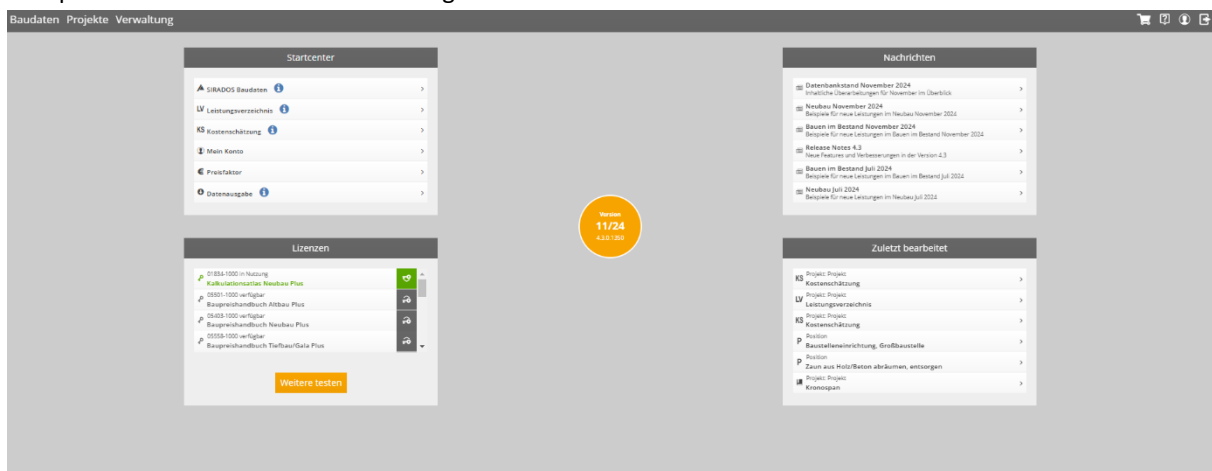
Baudaten Projekte Verwaltung

Startcenter

SIRADOS Baudaten
LV Leistungsverzeichnis
KS Kostenschätzung
Mein Konto
Preisfaktor
Datenausgabe

Lizenzen

01834-1000 in Nutzung
Kalkulationsatlas Neubau Plus
05501-1000 verfügbar
Baupreishandbuch Altbau Plus
05403-1000 verfügbar
Baupreishandbuch Neubau Plus
05558-1000 verfügbar
Baupreishandbuch Tiefbau/GaLa Plus

Weitere testen

Version
11/24
4.3.0.1350

Nachrichten

Datenbankstand November 2024
Inhaltliche Überarbeitungen für November im Überblick
Neubau November 2024
Beispiele für neue Leistungen im Neubau November 2024
Bauen im Bestand November 2024
Beispiele für neue Leistungen im Bauen im Bestand November 2024
Release Notes 4.3
Neue Features und Verbesserungen in der Version 4.3
Bauen im Bestand Juli 2024
Beispiele für neue Leistungen im Bauen im Bestand Juli 2024
Neubau Juli 2024
Beispiele für neue Leistungen im Neubau Juli 2024

Zuletzt bearbeitet

KS Projekt: Projekt
Kostenschätzung
LV Projekt: Projekt
Leistungsverzeichnis
KS Projekt: Projekt
Kostenschätzung
P Position
Baustelleneinrichtung, Großbaustelle
P Position
Zaun aus Holz/Beton abräumen, entsorgen
Projekt: Projekt
Kronospan